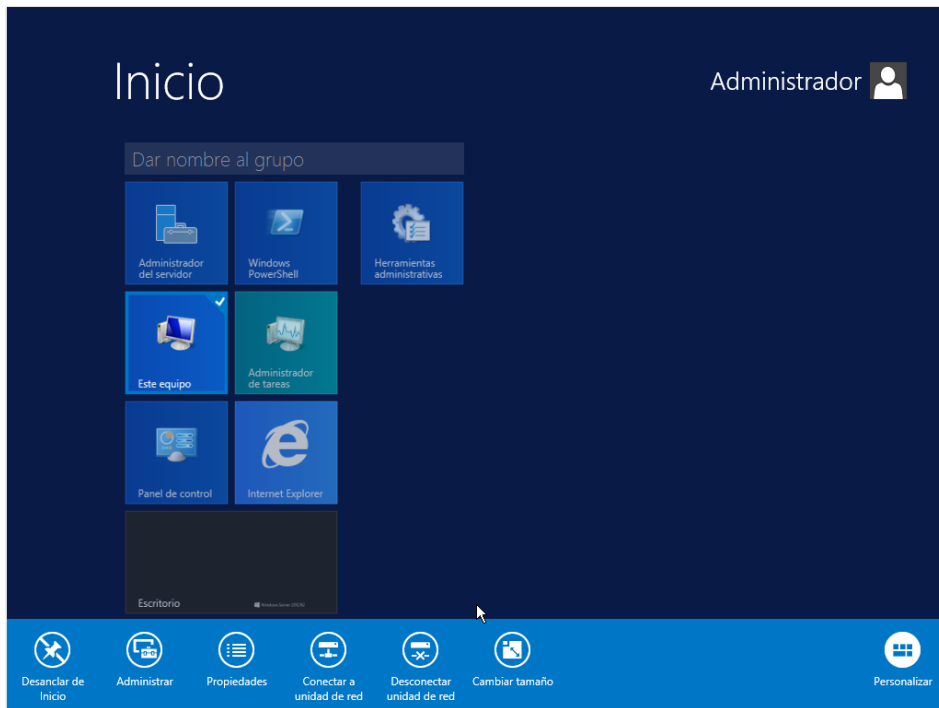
Inicio

Administrador

Dar nombre al grupo

Administrador del servidor

Windows PowerShell

Herramientas administrativas

Este equipo

Administrador de tareas

Panel de control

Internet Explorer

Escritorio

Windows Server 2012 R2

Desanclar de Inicio

Administrar

Propiedades

Conectar a unidad de red

Desconectar unidad de red

Cambiar tamaño

Personalizar